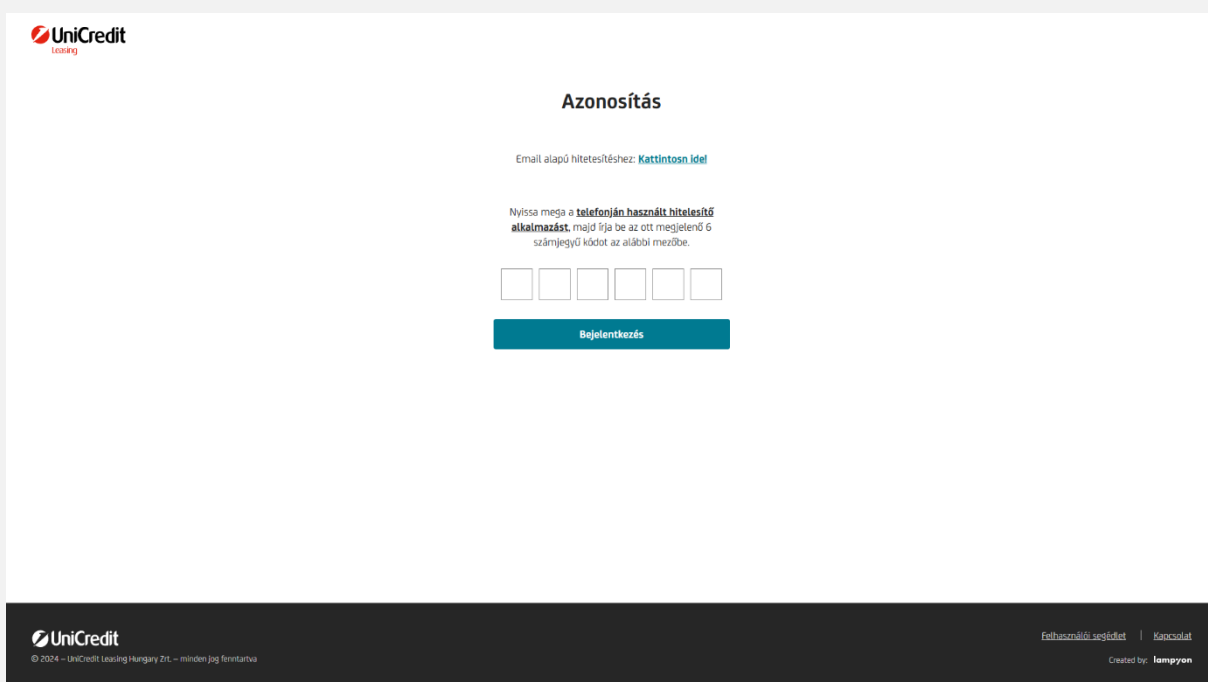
UniCredit
Leasing

Azonosítás

Email alapú hitetesítéshez: Kattintosn ide!

Nyissa mega a telefonján használt hitelesítő alkalmazást, majd írja be az ott megjelenő 6 számjegyű kódot az alábbi mezőbe.

Bejelentkezés

UniCredit
© 2024 – UniCredit Leasing Hungary Zrt. – minden jog fenntartva

Felhasználói segédlet | Kapcsolat

Created by: lampyon